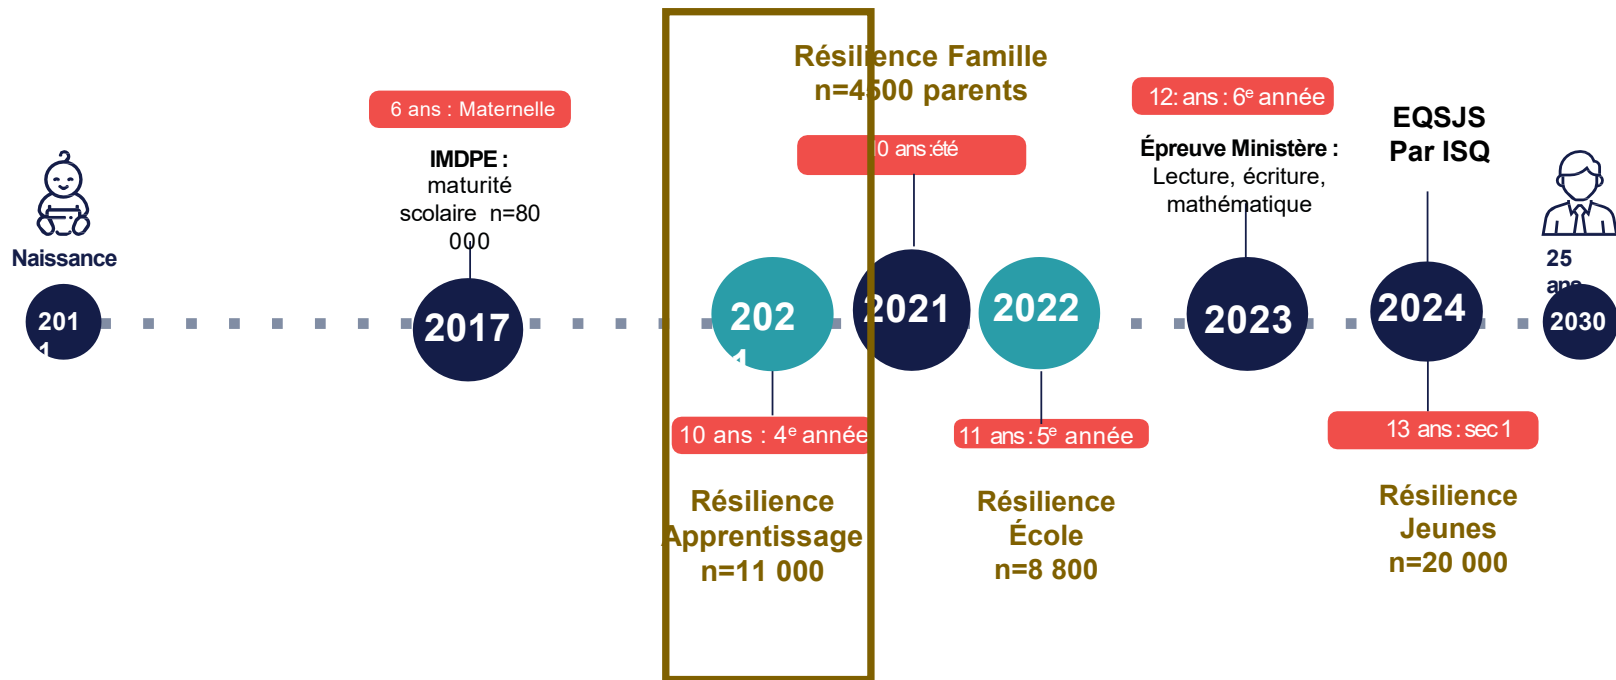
Résilience Famille
n=4500 parents

6 ans : Maternelle

12: ans : 6e année

EQSJS
Par ISQ

IMDPE :
maturité
scolaire n=80
000

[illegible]0 ans :été

Épreuve Ministère :
Lecture, écriture,
mathématique

Naissance

25
ans

201
1

2017

202
1

2021

2022

2023

2024

2030

10 ans : 4e année

11 ans : 5e année

13 ans : sec 1

Résilience
Apprentissage
n=11 000

Résilience
École
n=8 800

Résilience
Jeunes
n=20 000